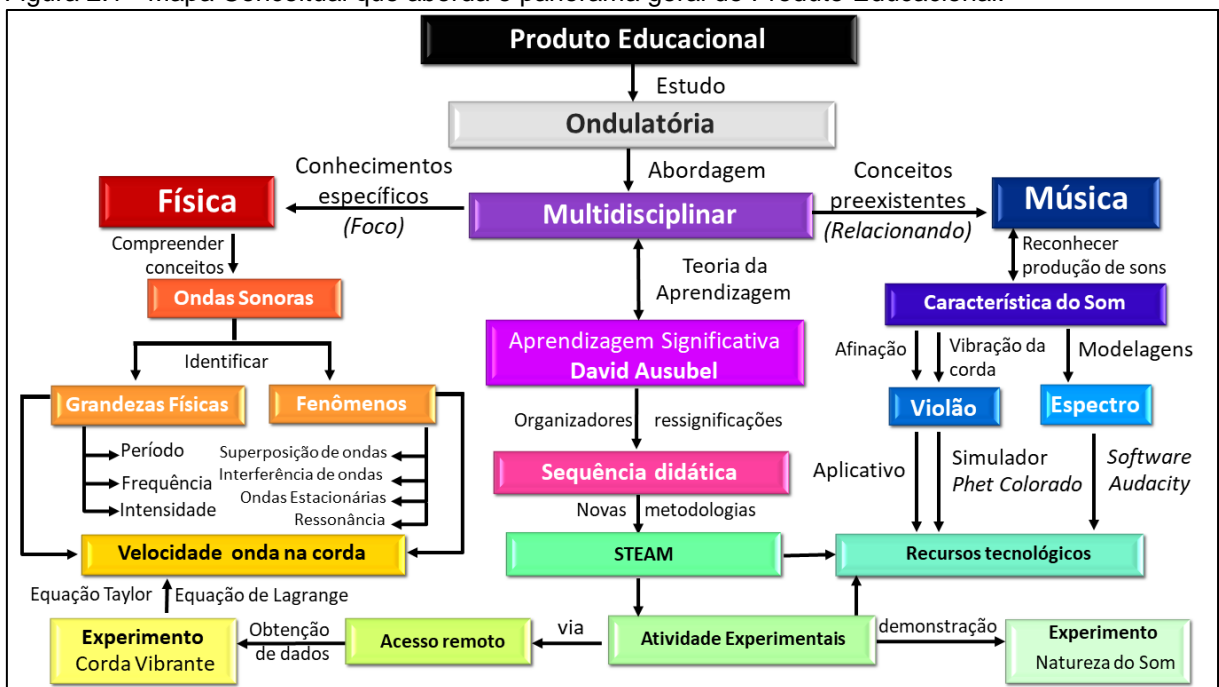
Figura 2.1 – Mapa Conceitual que aborda o panorama geral do Produto Educacional.

Produto Educacional

Estudo

Ondulatória

Abordagem

Conhecimentos específicos (Foco)

Física

Multidisciplinar

Conceitos preexistentes (Relacionando)

Música

Compreender conceitos

Ondas Sonoras

Identificar

Grandezas Físicas

Fenômenos

Período

Frequência

Intensidade

Superposição de ondas

Interferência de ondas

Ondas Estacionárias

Ressonância

Teoria da Aprendizagem

Aprendizagem Significativa
David Ausubel

Organizadores

ressignificações

Sequência didática

Novas

metodologias

Reconhecer produção de sons

Característica do Som

Afinação

Vibração da corda

Modelagens

Violão

Espectro

Aplicativo

Simulador
Phet Colorado

Software
Audacity

Velocidade onda na corda

Equação Taylor

Equação de Lagrange

STEAM

Recursos tecnológicos

Experimento
Corda Vibrante

Obtenção de dados

Acesso remoto

via

Atividade Experimentais

demonstração

Experimento
Natureza do Som